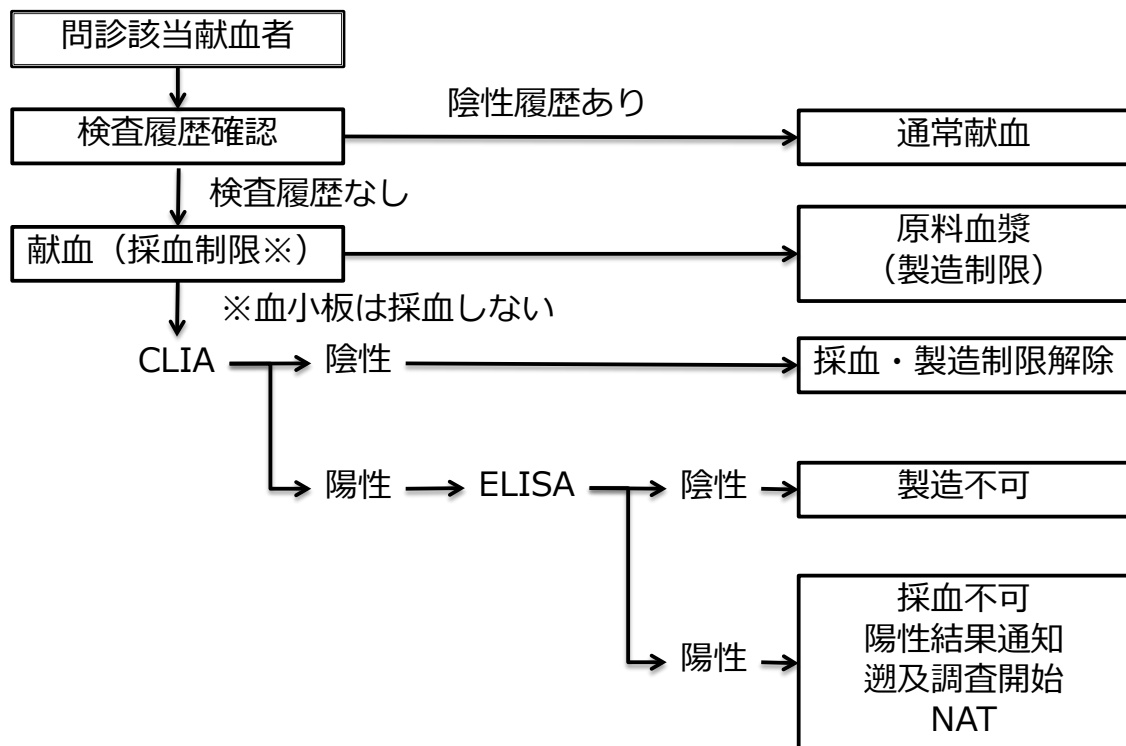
問診該当献血者

検査履歴確認

陰性履歴あり

通常献血

検査履歴なし

献血（採血制限※）

原料血漿
（製造制限）

※血小板は採血しない

CLIA

陰性

採血・製造制限解除

陽性

ELISA

陰性

製造不可

陽性

採血不可
陽性結果通知
遡及調査開始
NAT